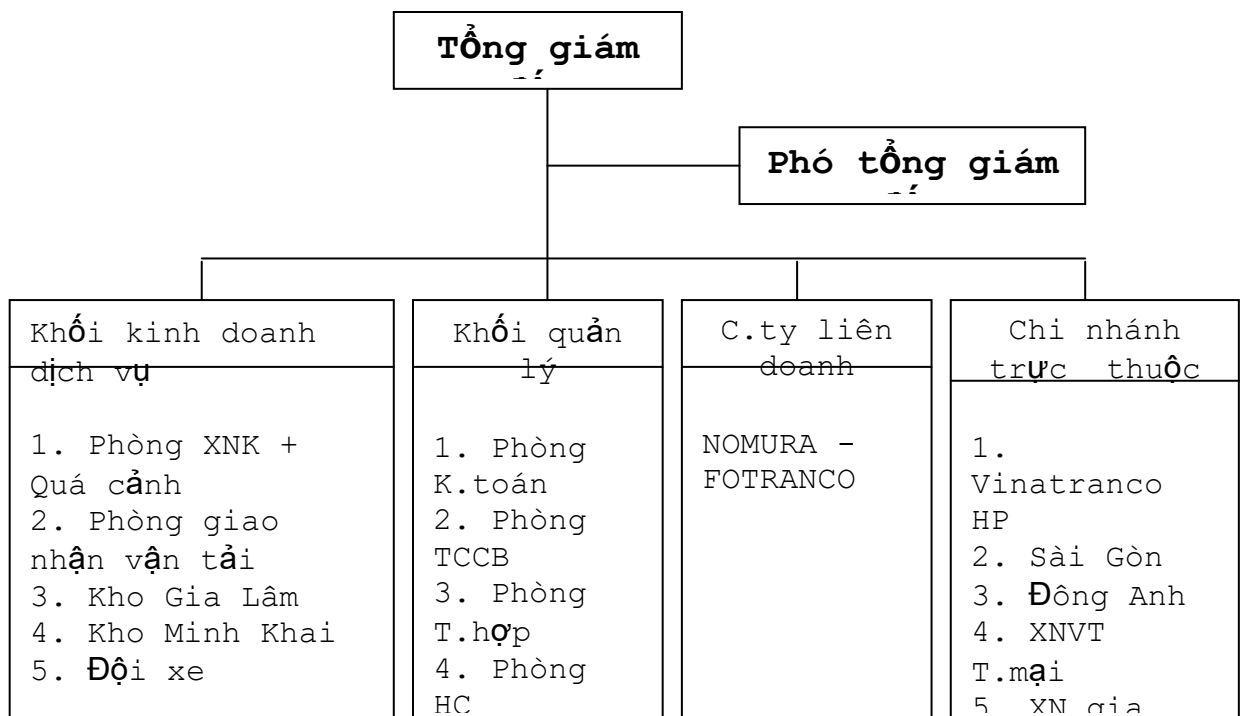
Tổng giám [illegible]

Phó tổng giám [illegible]

Khối kinh doanh dịch vụ

1. Phòng XNK + Quá cảnh
2. Phòng giao nhận vận tải
3. Kho Gia Lâm
4. Kho Minh Khai
5. Đội xe

Khối quản lý

1. Phòng K.toán
2. Phòng TCCB
3. Phòng T.hợp
4. Phòng HC

C.ty liên doanh

NOMURA - FOTRANCO

Chi nhánh trực thuộc

1. Vinatranco HP
2. Sài Gòn
3. Đông Anh
4. XNVT T.mại
5. XN gia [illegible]